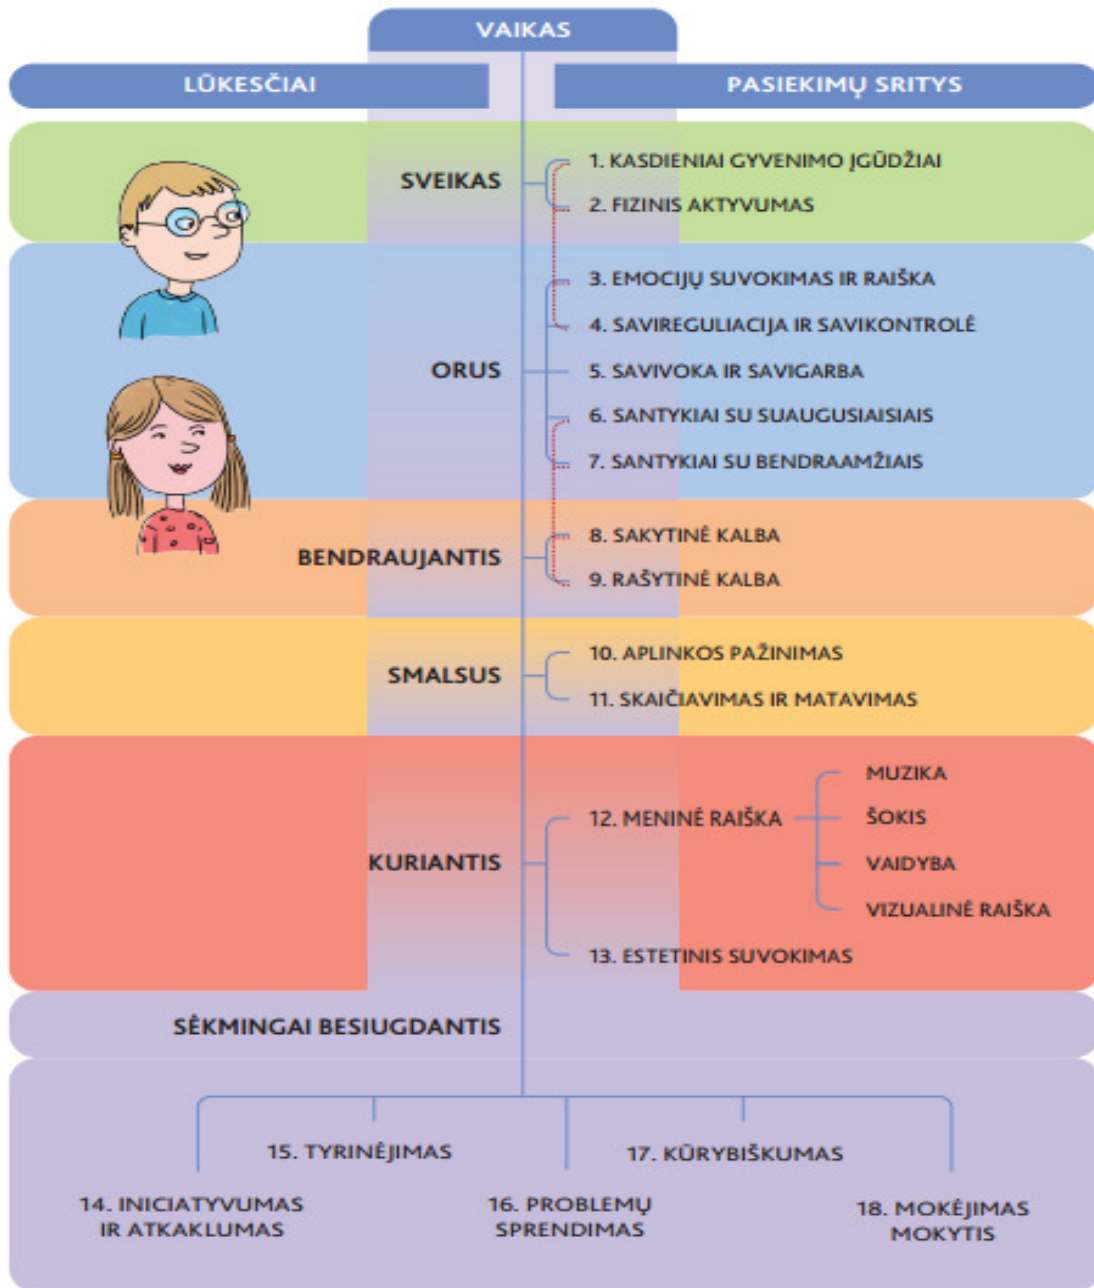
VAIKAS

LŪKESČIAI

PASIEKIMŲ SRITYS

SVEIKAS

1. KASDIENIAI GYVENIMO ĮGŪDŽIAI

2. FIZINIS AKTYVUMAS

ORUS

3. EMOCIJŲ SUVOKIMAS IR RAIŠKA

4. SAVIREGULIACIJA IR SAVIKONTROLĖ

5. SAVIVOKA IR SAVIGARBA

6. SANTYKIAI SU SUAUGUSIAISIAIS

7. SANTYKIAI SU BENDRAAMŽIAIS

BENDRAUJANTIS

8. SAKYTINĖ KALBA

9. RAŠYTINĖ KALBA

SMALSUS

10. APLINKOS PAŽINIMAS

11. SKAIČIAVIMAS IR MATAVIMAS

KURIANTIS

12. MENINĖ RAIŠKA

MUZIKA

ŠOKIS

VAIDYBA

VIZUALINĖ RAIŠKA

13. ESTETINIS SUVOKIMAS

SĖKMINGAI BESIUGDANTIS

15. TYRINĖJIMAS

17. KŪRYBIŠKUMAS

14. INICIATYVUMAS IR ATKAKLUMAS

16. PROBLEMŲ SPRENDIMAS

18. MOKĖJIMAS MOKYTIS